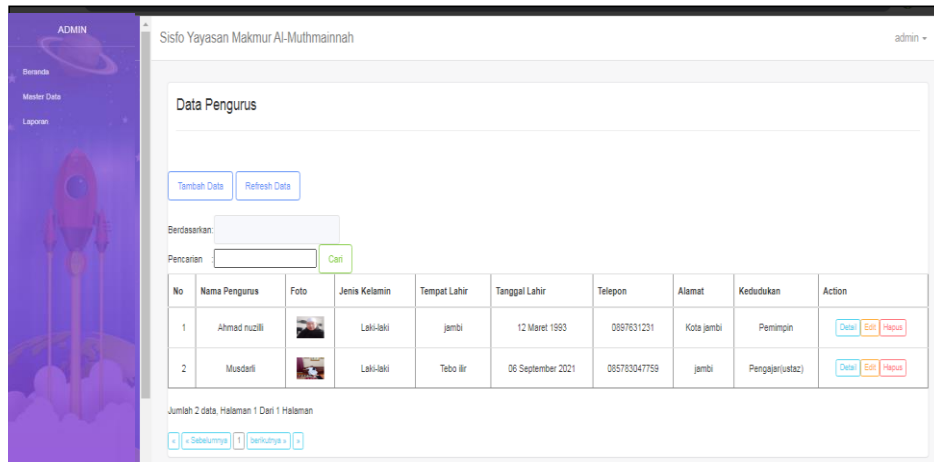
ADMIN

Beranda

Master Data

Laporan

Sisfo Yayasan Makmur Al-Muthmainnah

admin

Data Pengurus

Tambah Data Refresh Data

Berdasarkan:

Pencarian : Cari

| No | Nama Pengurus | Foto | Jenis Kelamin | Tempat Lahir | Tanggal Lahir | Telepon | Alamat | Kedudukan | Action |
|---|---|---|---|---|---|---|---|---|---|
| 1 | Ahmad nuzili | | Laki-laki | jambi | 12 Maret 1993 | 0897631231 | Kota jambi | Pemimpin | Detail Edit Hapus |
| 2 | Musdarli | | Laki-laki | Tebo ilir | 06 September 2021 | 085783047759 | jambi | Pengajar(ustaz) | Detail Edit Hapus |

Jumlah 2 data, Halaman 1 Dari 1 Halaman

« « Sebelumnya 1 berikutnya » »